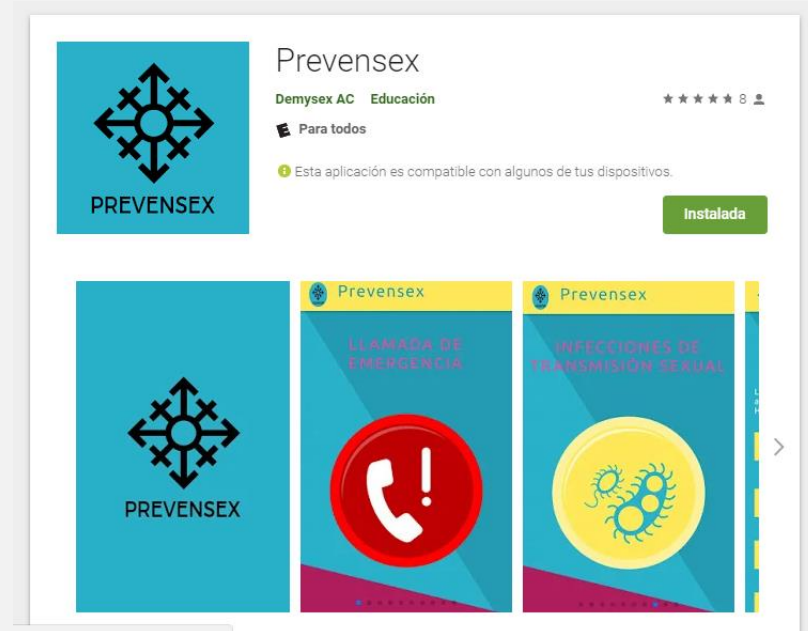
PREVENSEX

Prevensex

Demysex AC Educación

★★★★★ 8

E Para todos

Esta aplicación es compatible con algunos de tus dispositivos.

Instalada

PREVENSEX

Prevensex

LLAMADA DE EMERGENCIA

Prevensex

INFECCIONES DE TRANSMISIÓN SEXUAL